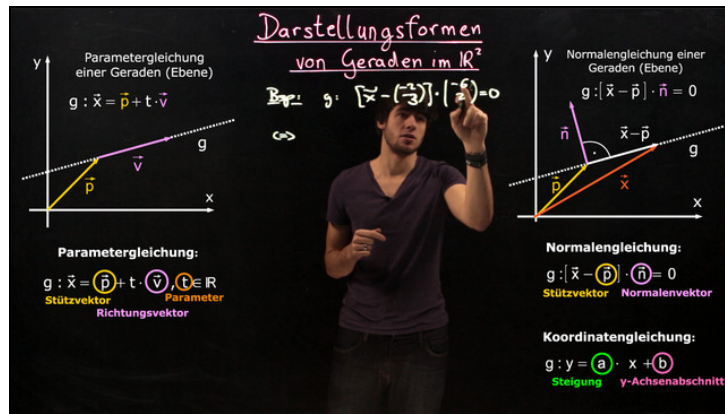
Darstellungsformen von Geraden im $\mathbb{R}^2$

Parametergleichung einer Geraden (Ebene)

y

$g: \vec{x} = \vec{p} + t \cdot \vec{v}$

g

$\vec{v}$

$\vec{p}$

x

Bsp.: g: $\left[\vec{x} - \binom{-2}{3}\right] \cdot \binom{-6}{2} = 0$

<=>

Normalengleichung einer Geraden (Ebene)

y

$g: [\vec{x} - \vec{p}] \cdot \vec{n} = 0$

$\vec{n}$

$\vec{x} - \vec{p}$

g

$\vec{p}$

$\vec{x}$

x

Parametergleichung:

$g: \vec{x} = \vec{p} + t \cdot \vec{v}, t \in \mathbb{R}$

Stützvektor

Parameter

Richtungsvektor

Normalengleichung:

$g: [\vec{x} - \vec{p}] \cdot \vec{n} = 0$

Stützvektor

Normalenvektor

Koordinatengleichung:

$g: y = a \cdot x + b$

Steigung

y-Achsenabschnitt